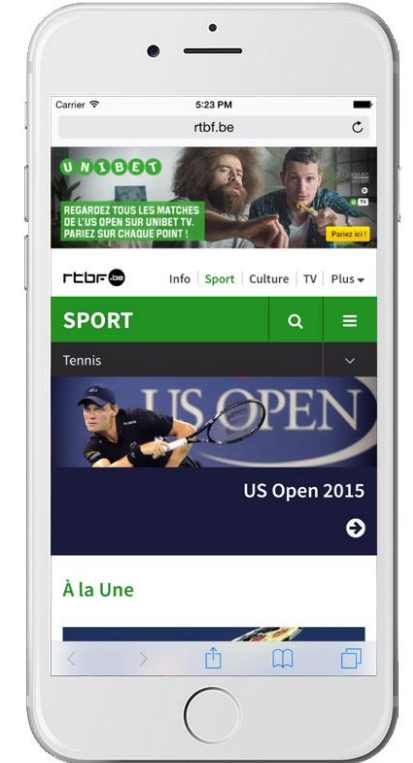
Carrier
5:23 PM
rtbf.be

UNIBET
REGARDEZ TOUS LES MATCHES DE L'US OPEN SUR UNIBET TV. PARIEZ SUR CHAQUE POINT !
Pariez ici !

rtbf.be
Info | Sport | Culture | TV | Plus

SPORT

Tennis

US OPEN

US Open 2015

À la Une